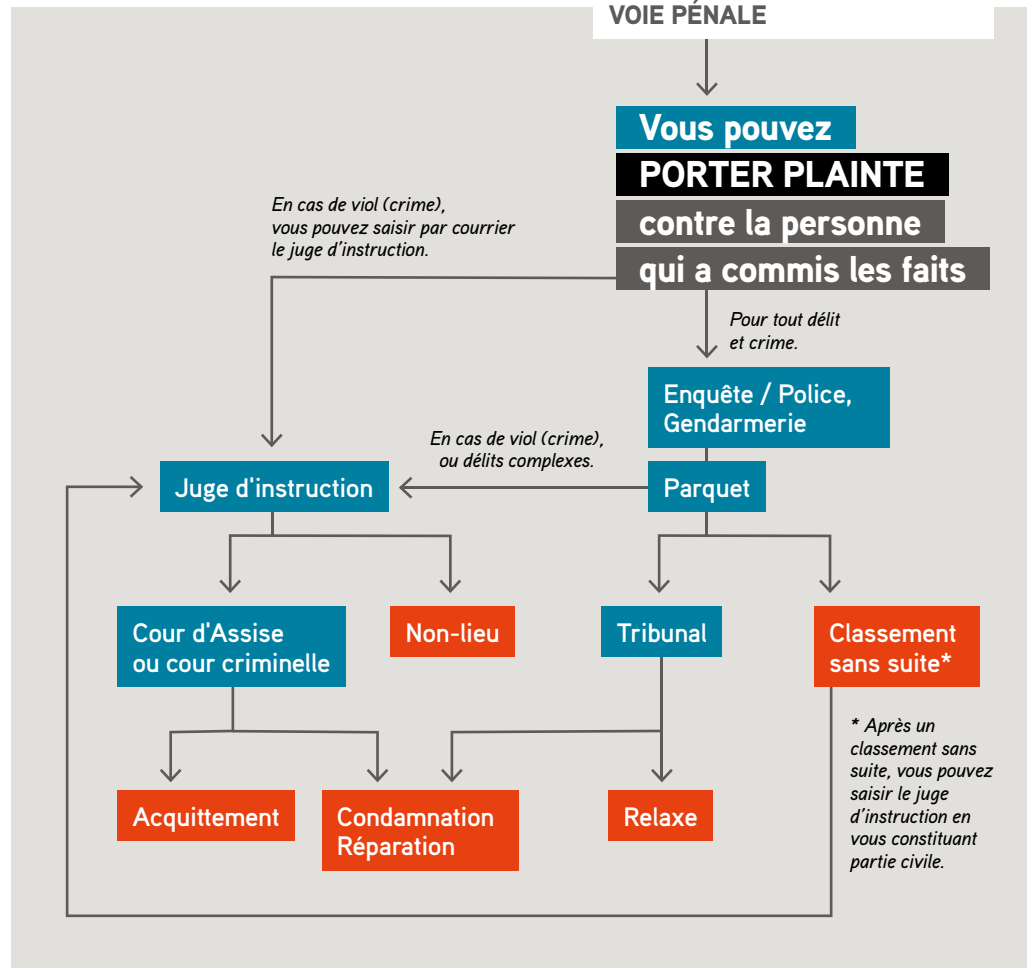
VOIE PÉNALE

Vous pouvez
PORTER PLAINTE
contre la personne
qui a commis les faits

En cas de viol (crime), vous pouvez saisir par courrier le juge d'instruction.

Pour tout délit et crime.

Enquête / Police, Gendarmerie

En cas de viol (crime), ou délits complexes.

Juge d'instruction

Parquet

Cour d'Assise ou cour criminelle

Non-lieu

Tribunal

Classement sans suite*

* Après un classement sans suite, vous pouvez saisir le juge d'instruction en vous constituant partie civile.

Acquittement

Condamnation Réparation

Relaxe